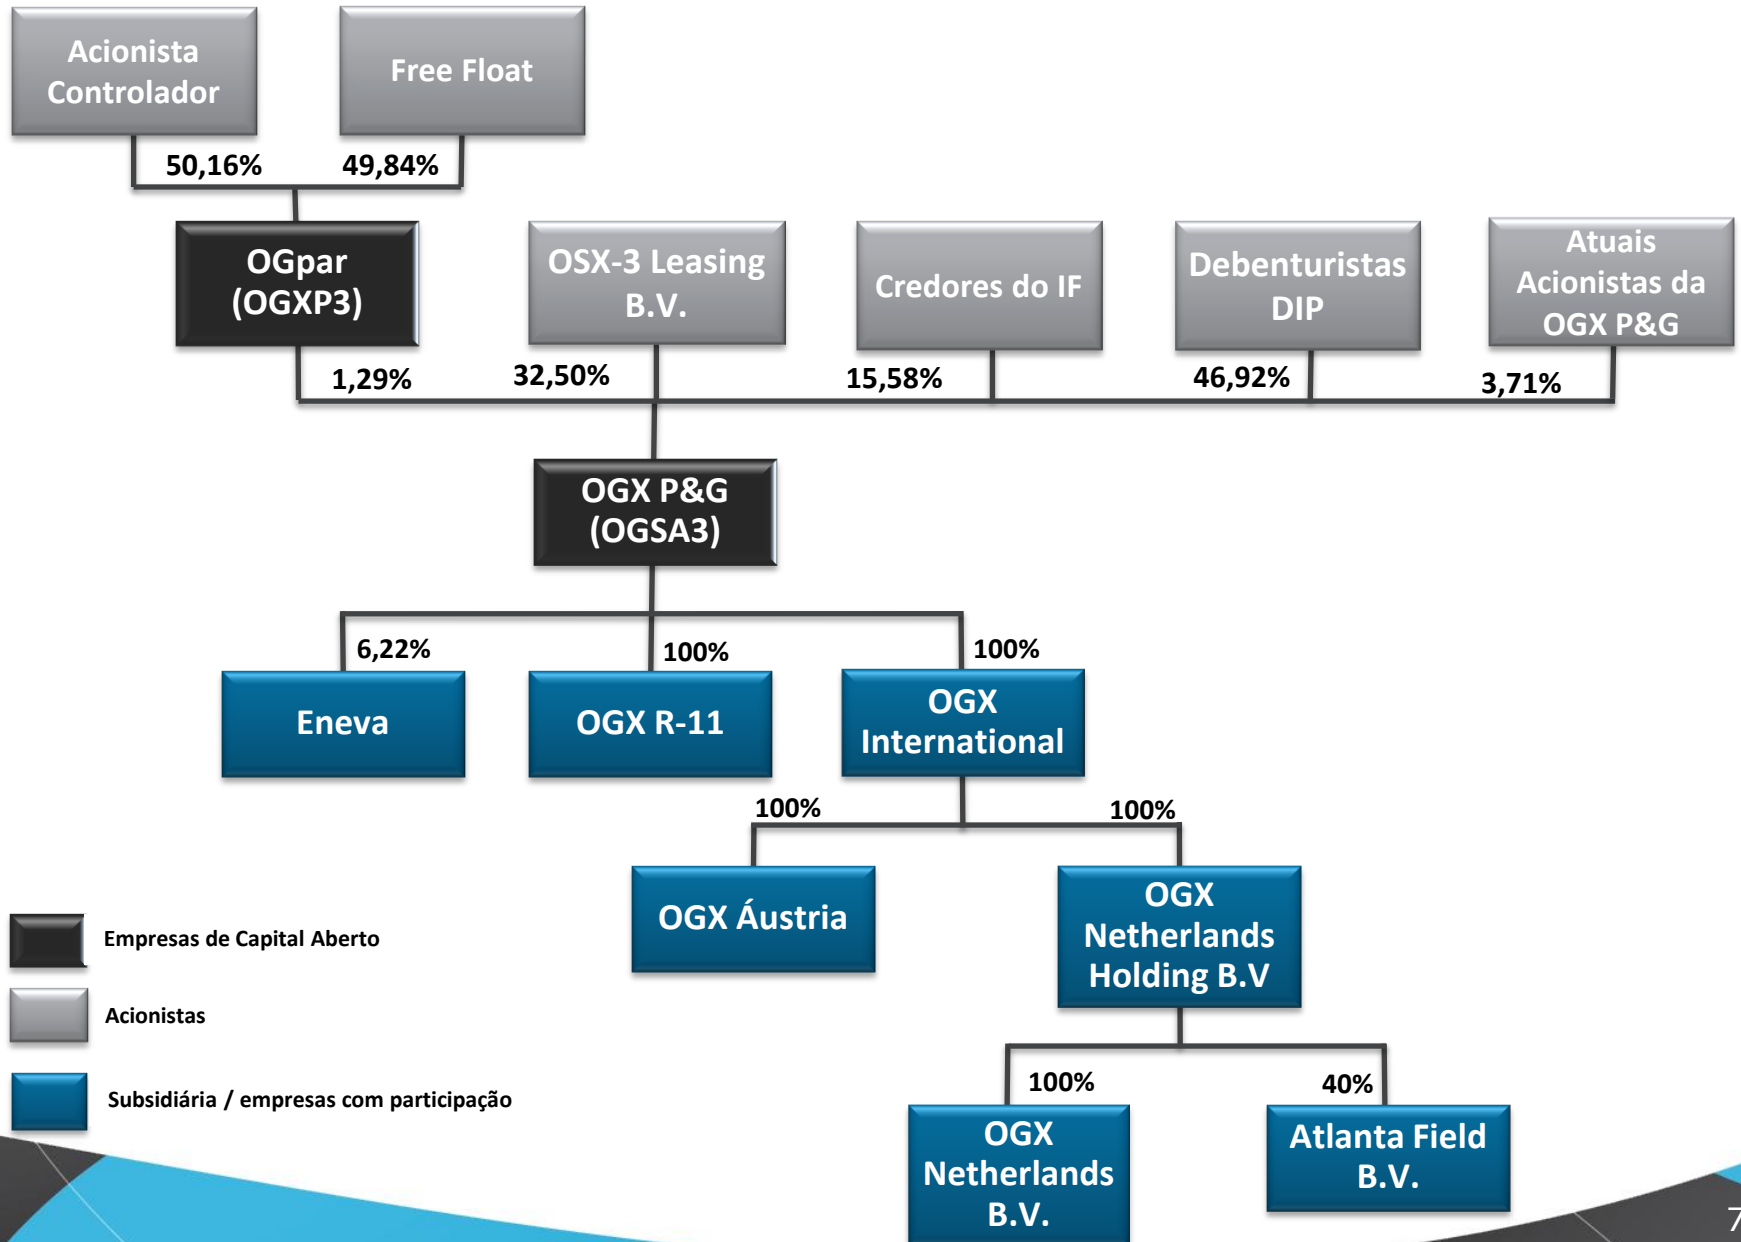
Acionista Controlador

Free Float

50,16%

49,84%

OGpar (OGXP3)

OSX-3 Leasing B.V.

Credores do IF

Debenturistas DIP

Atuais Acionistas da OGX P&G

1,29%

32,50%

15,58%

46,92%

3,71%

OGX P&G (OGSA3)

6,22%

100%

100%

Eneva

OGX R-11

OGX International

100%

100%

OGX Áustria

OGX Netherlands Holding B.V

100%

40%

OGX Netherlands B.V.

Atlanta Field B.V.

Empresas de Capital Aberto

Acionistas

Subsidiária / empresas com participação

7